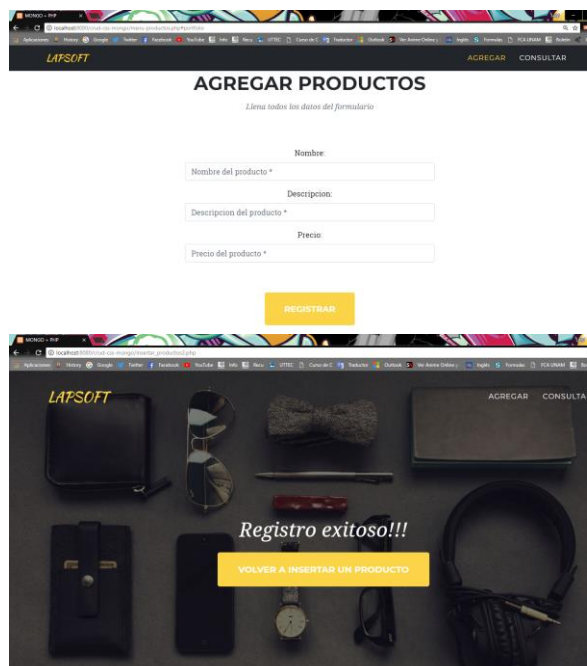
MONGO – PHP

localhost:8080/crud-cro-mongo/menu productos.php#portfolio

Aplicaciones History Google Twitter Facebook YouTube Info Reco UTTEC Curso de C Traductor Outlook Ver Anime Online Inglés Formulas FCA UNAM

LAPSOFT

AGREGAR CONSULTAR

AGREGAR PRODUCTOS

Llena todos los datos del formulario

Nombre:

Nombre del producto *

Descripcion:

Descripcion del producto *

Precio:

Precio del producto *

REGISTRAR

MONGO – PHP

localhost:8080/crud-cro-mongo/insertar_productos.php

Aplicaciones History Google Twitter Facebook YouTube Info Reco UTTEC Curso de C Traductor Outlook Ver Anime Online Inglés Formulas FCA UNAM

LAPSOFT

AGREGAR CONSULTA

Registro exitoso!!!

VOLVER A INSERTAR UN PRODUCTO